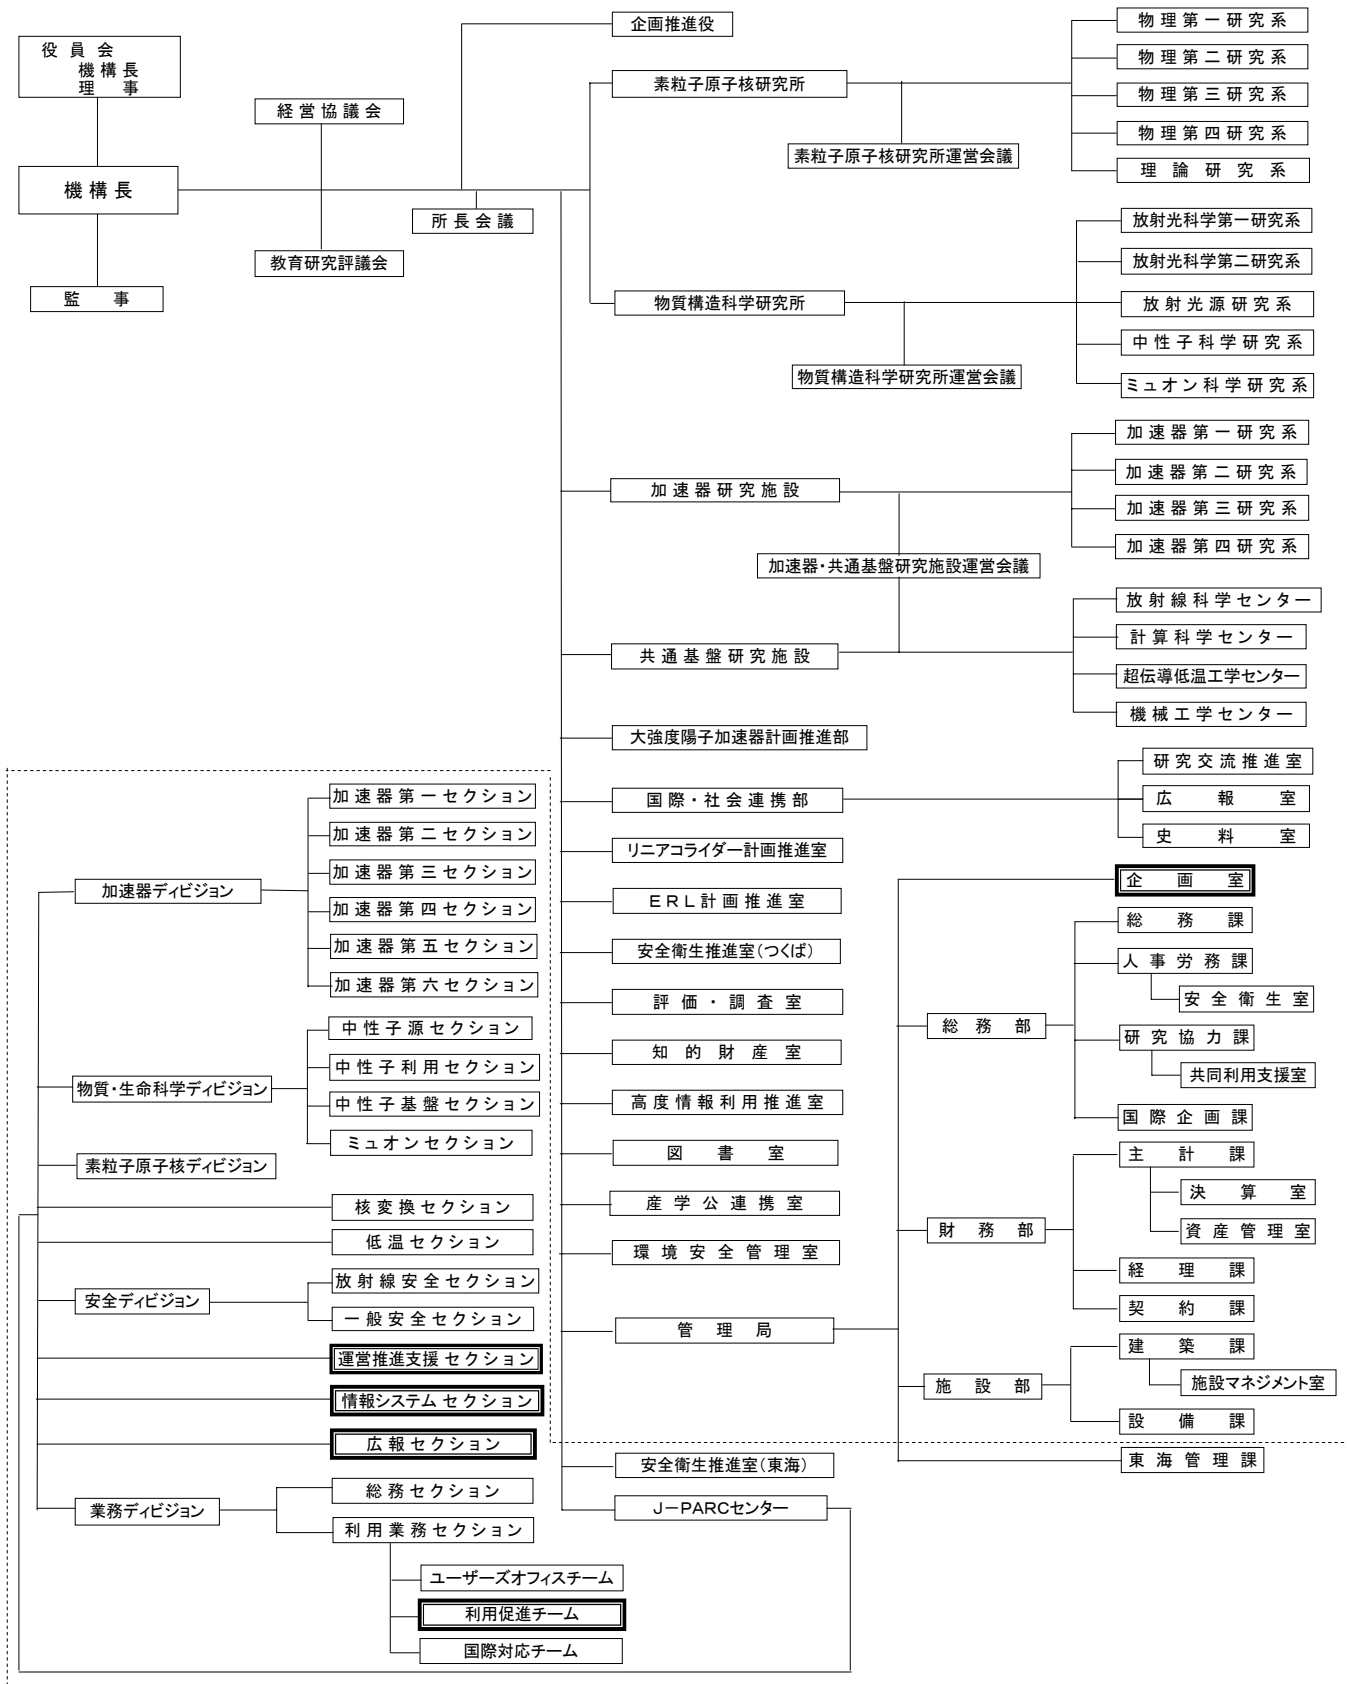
役員会
機構長
理事

機構長

監事

経営協議会

教育研究評議会

所長会議

企画推進役

素粒子原子核研究所

素粒子原子核研究所運営会議

物理第一研究系
物理第二研究系
物理第三研究系
物理第四研究系
理論研究系

物質構造科学研究所

物質構造科学研究所運営会議

放射光科学第一研究系
放射光科学第二研究系
放射光源研究系
中性子科学研究系
ミュオン科学研究系

加速器研究施設

加速器・共通基盤研究施設運営会議

加速器第一研究系
加速器第二研究系
加速器第三研究系
加速器第四研究系

共通基盤研究施設

放射線科学センター
計算科学センター
超伝導低温工学センター
機械工学センター

大強度陽子加速器計画推進部

国際・社会連携部

研究交流推進室
広報室
史料室

リニアコライダー計画推進室
ERL計画推進室
安全衛生推進室(つくば)
評価・調査室
知的財産室
高度情報利用推進室
図書室
産学公連携室
環境安全管理室
管理局
安全衛生推進室(東海)
J−PARCセンター

企画室
総務部
総務課
人事労務課
安全衛生室
研究協力課
共同利用支援室
国際企画課
財務部
主計課
決算室
資産管理室
経理課
契約課
施設部
建築課
施設マネジメント室
設備課
東海管理課

加速器ディビジョン
加速器第一セクション
加速器第二セクション
加速器第三セクション
加速器第四セクション
加速器第五セクション
加速器第六セクション

物質・生命科学ディビジョン
中性子源セクション
中性子利用セクション
中性子基盤セクション
ミュオンセクション

素粒子原子核ディビジョン
核変換セクション
低温セクション

安全ディビジョン
放射線安全セクション
一般安全セクション

運営推進支援セクション
情報システムセクション
広報セクション

業務ディビジョン
総務セクション
利用業務セクション
ユーザーズオフィスチーム
利用促進チーム
国際対応チーム